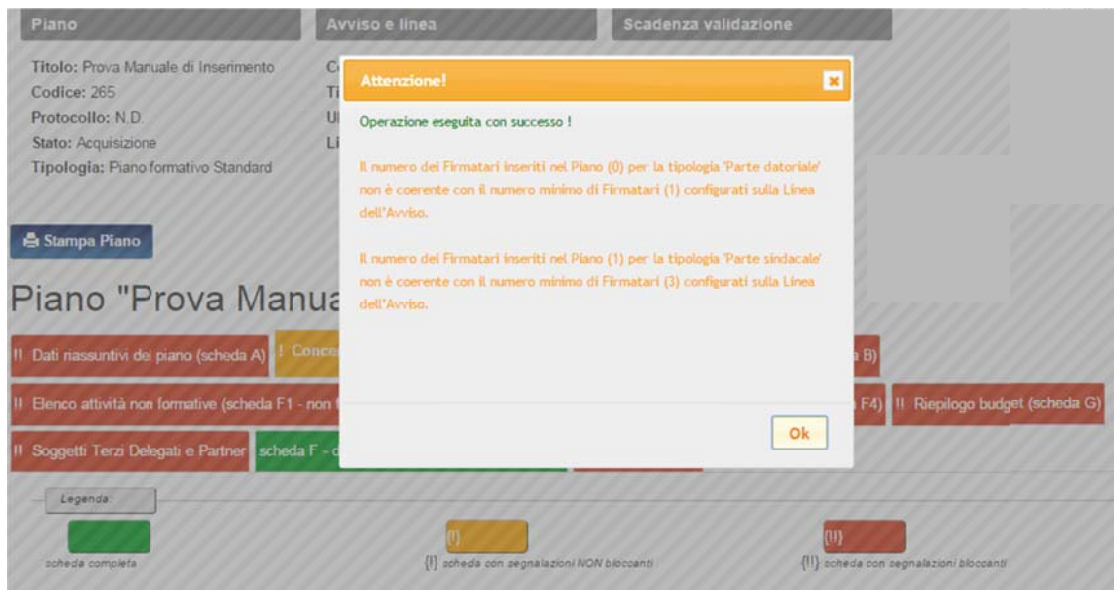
Piano

Avviso e linea

Scadenza validazione

Titolo: Prova Manuale di Inserimento
Codice: 265
Protocollo: N.D.
Stato: Acquisizione
Tipologia: Piano formativo Standard

C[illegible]
Ti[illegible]
U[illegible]
Li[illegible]

Attenzione!

×

Operazione eseguita con successo !

Il numero dei Firmatari inseriti nel Piano (0) per la tipologia 'Parte datoriale' non è coerente con il numero minimo di Firmatari (1) configurati sulla Linea dell'Avviso.

Il numero dei Firmatari inseriti nel Piano (1) per la tipologia 'Parte sindacale' non è coerente con il numero minimo di Firmatari (3) configurati sulla Linea dell'Avviso.

Ok

Stampa Piano

Piano "Prova Manua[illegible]

!! Dati riassuntivi de piano (scheda A)

! Conce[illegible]

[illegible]a B)

!! Elenco attività non formative (scheda F1 - non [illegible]

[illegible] F4)

!! Riepilogo budget (scheda G)

!! Soggetti Terzi Delegati e Partner

scheda F - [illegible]

Legenda:

scheda completa

{!} scheda con segnalazioni NON bloccanti

{!!} scheda con segnalazioni bloccanti

{!}

{!!}